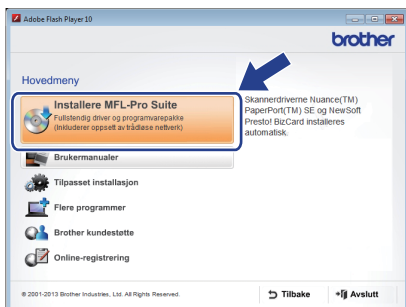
Adobe Flash Player 10

brother

Hovedmeny

Installere MFL-Pro Suite
Fullstendig driver og programvarepakke (Inkluderer oppsett av trådløse nettverk)

Skannerdrivere Nuance(TM) PaperPort(TM) SE og NewSoft Presto! BizCard installeres automatisk.

Brukermanualer

Tilpasset installasjon

Flere programmer

Brother kundestøtte

Online-registrering

© 2001-2013 Brother Industries, Ltd. All Rights Reserved.

Tilbake

Avslutt